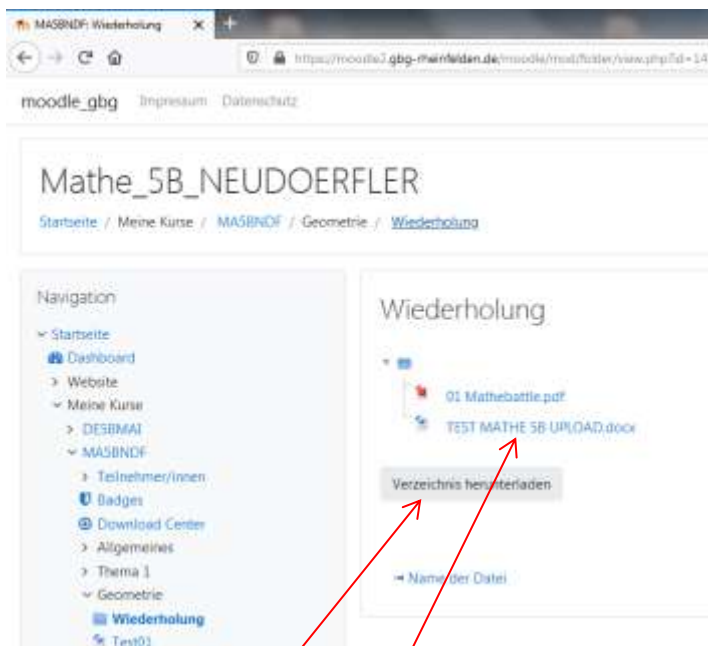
MA5BNDF: Wiederholung ×
+
https://moodle2.gbg-rheinfelden.de/moodle/mod/folder/view.php?id=14

moodle_gbg Impressum Datenschutz

Mathe_5B_NEUDOERFLER

Startseite / Meine Kurse / MA5BNDF / Geometrie / Wiederholung

Navigation

Startseite
Dashboard
Website
Meine Kurse
DE5BMAI
MA5BNDF
Teilnehmer/innen
Badges
Download Center
Allgemeines
Thema 1
Geometrie
Wiederholung
Test01

Wiederholung

01 Mathebattle.pdf
TEST MATHE 5B UPLOAD.docx

Verzeichnis herunterladen

Name der Datei